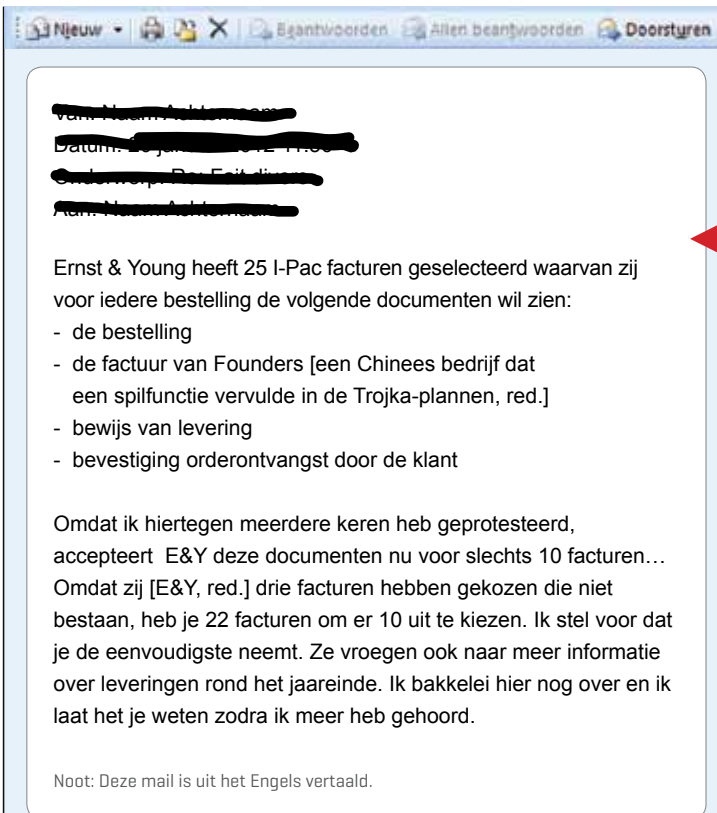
Nieuw Beantwoorden Allen beantwoorden Doorsturen

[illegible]
Datum: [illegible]
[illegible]
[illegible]

Ernst & Young heeft 25 I-Pac facturen geselecteerd waarvan zij voor iedere bestelling de volgende documenten wil zien:
- de bestelling
- de factuur van Founders [een Chinees bedrijf dat een spilfunctie vervulde in de Trojka-plannen, red.]
- bewijs van levering
- bevestiging orderontvangst door de klant

Omdat ik hiertegen meerdere keren heb geprotesteerd, accepteert E&Y deze documenten nu voor slechts 10 facturen… Omdat zij [E&Y, red.] drie facturen hebben gekozen die niet bestaan, heb je 22 facturen om er 10 uit te kiezen. Ik stel voor dat je de eenvoudigste neemt. Ze vroegen ook naar meer informatie over leveringen rond het jaareinde. Ik bakkelei hier nog over en ik laat het je weten zodra ik meer heb gehoord.

Noot: Deze mail is uit het Engels vertaald.